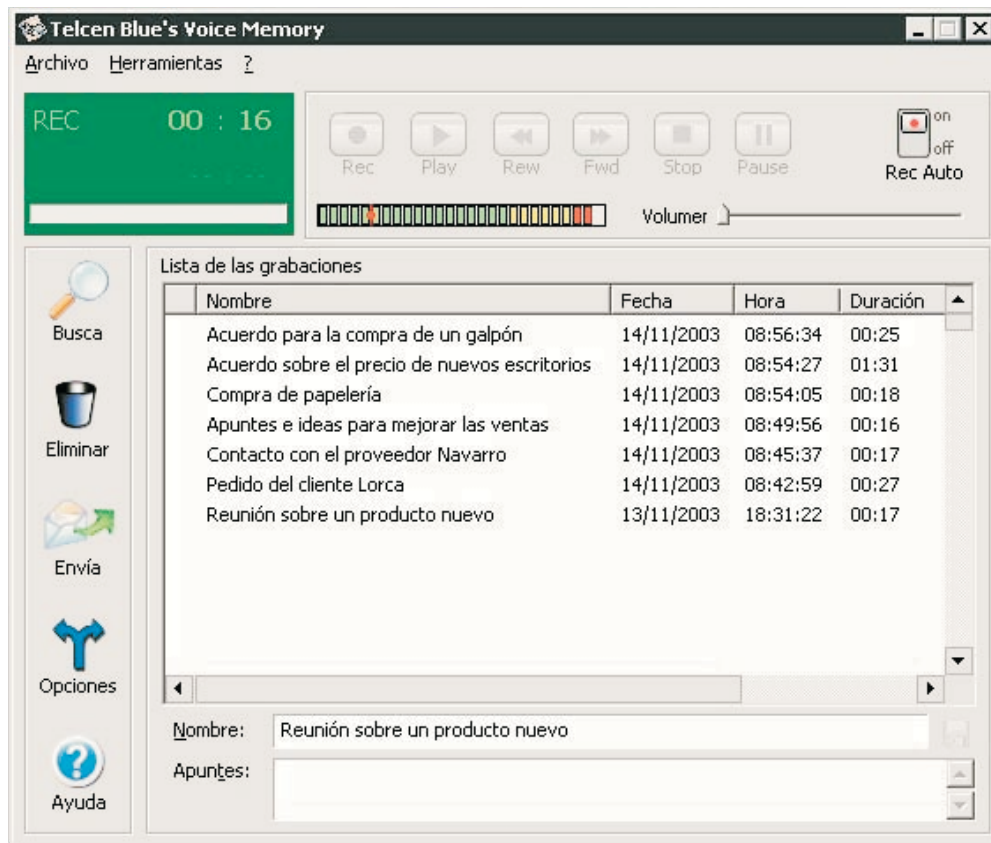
Telcen Blue's Voice Memory

Archivo Herramientas ?

REC 00 : 16

-- : --

Rec Play Rew Fwd Stop Pause

on off Rec Auto

Volumer

Busca

Eliminar

Envía

Opciones

Ayuda

Lista de las grabaciones

| Nombre | Fecha | Hora | Duración |
|---|---|---|---|
| Acuerdo para la compra de un galpón | 14/11/2003 | 08:56:34 | 00:25 |
| Acuerdo sobre el precio de nuevos escritorios | 14/11/2003 | 08:54:27 | 01:31 |
| Compra de papelería | 14/11/2003 | 08:54:05 | 00:18 |
| Apuntes e ideas para mejorar las ventas | 14/11/2003 | 08:49:56 | 00:16 |
| Contacto con el proveedor Navarro | 14/11/2003 | 08:45:37 | 00:17 |
| Pedido del cliente Lorca | 14/11/2003 | 08:42:59 | 00:27 |
| Reunión sobre un producto nuevo | 13/11/2003 | 18:31:22 | 00:17 |

Nombre: Reunión sobre un producto nuevo

Apuntes: